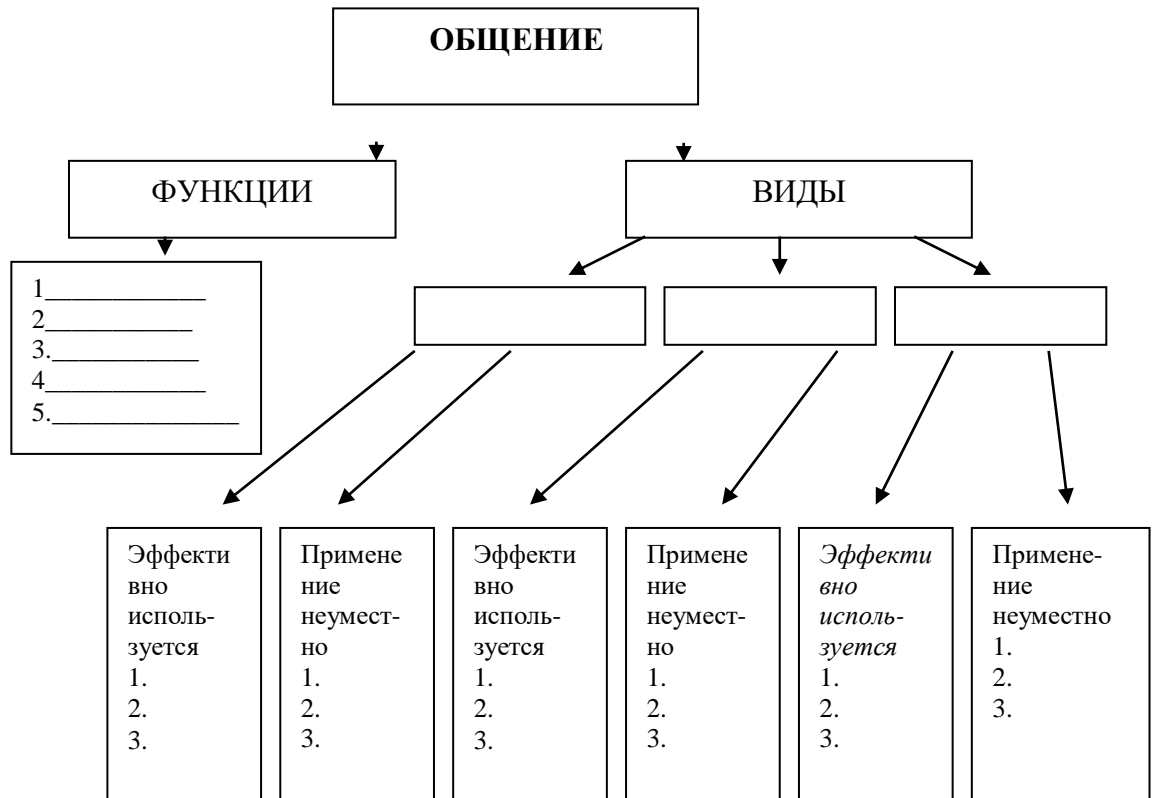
**ОБЩЕНИЕ**

ФУНКЦИИ

ВИДЫ

1____________
2___________
3.___________
4____________
5.______________

Эффективно используется
1.
2.
3.

Применение неуместно
1.
2.
3.

Эффективно используется
1.
2.
3.

Применение неуместно
1.
2.
3.

*Эффективно используется*
1.
2.
3.

Применение неуместно
1.
2.
3.